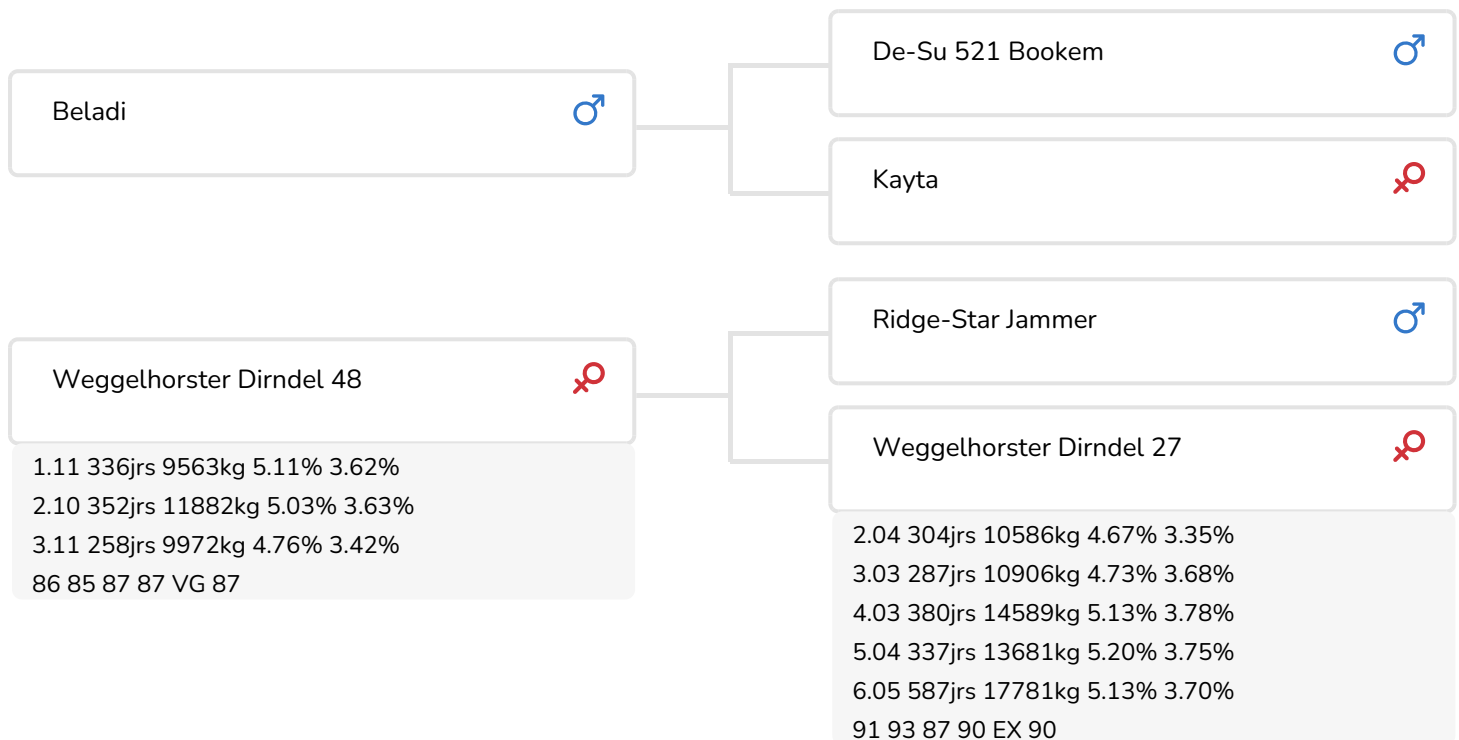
Beladi ♂

De-Su 521 Bookem ♂

Kayta ♀

Weggelhorster Dirndel 48 ♀

1.11 336jrs 9563kg 5.11% 3.62%
2.10 352jrs 11882kg 5.03% 3.63%
3.11 258jrs 9972kg 4.76% 3.42%
86 85 87 87 VG 87

Ridge-Star Jammer ♂

Weggelhorster Dirndel 27 ♀

2.04 304jrs 10586kg 4.67% 3.35%
3.03 287jrs 10906kg 4.73% 3.68%
4.03 380jrs 14589kg 5.13% 3.78%
5.04 337jrs 13681kg 5.20% 3.75%
6.05 587jrs 17781kg 5.13% 3.70%
91 93 87 90 EX 90